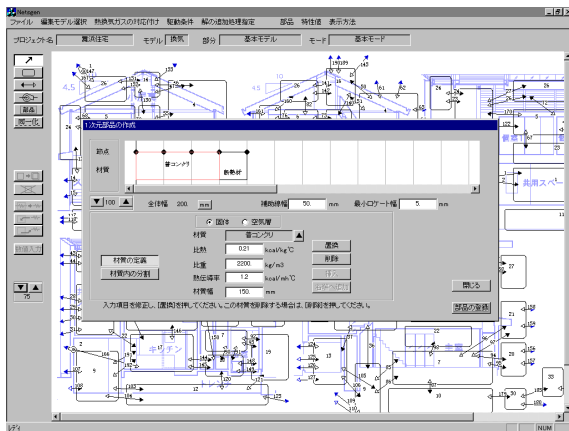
Netsgen

ファイル 編集モデル選択 熱換気ガスの対応付け 駆動条件 解の追加処理指定 部品 特性値 表示方法

プロジェクト名 寶渓住宅 モデル 換気 部分 基本モデル モード 基本モード

部品

一覧

1次元部品の作成

節点

材質

普コンクリ

断熱材

▼ 100 ▲ 全体幅 200. mm 補助線幅 50. mm 最小ロケート幅 5. mm

◉ 固体 ○ 空気層

材質 普コンクリ

比熱 0.21 kcal/kg℃

比重 2200. kg/m3

熱伝導率 1.2 kcal/mh℃

材質幅 150. mm

材質の定義

材質内の分割

置換

削除

挿入

閉じる

部品の登録

入力項目を修正し、[置換]を押してください。この材質を削除する場合は、[削除]を押してください。

キッチン

共用スペース

寝室

75

レディ

NUM